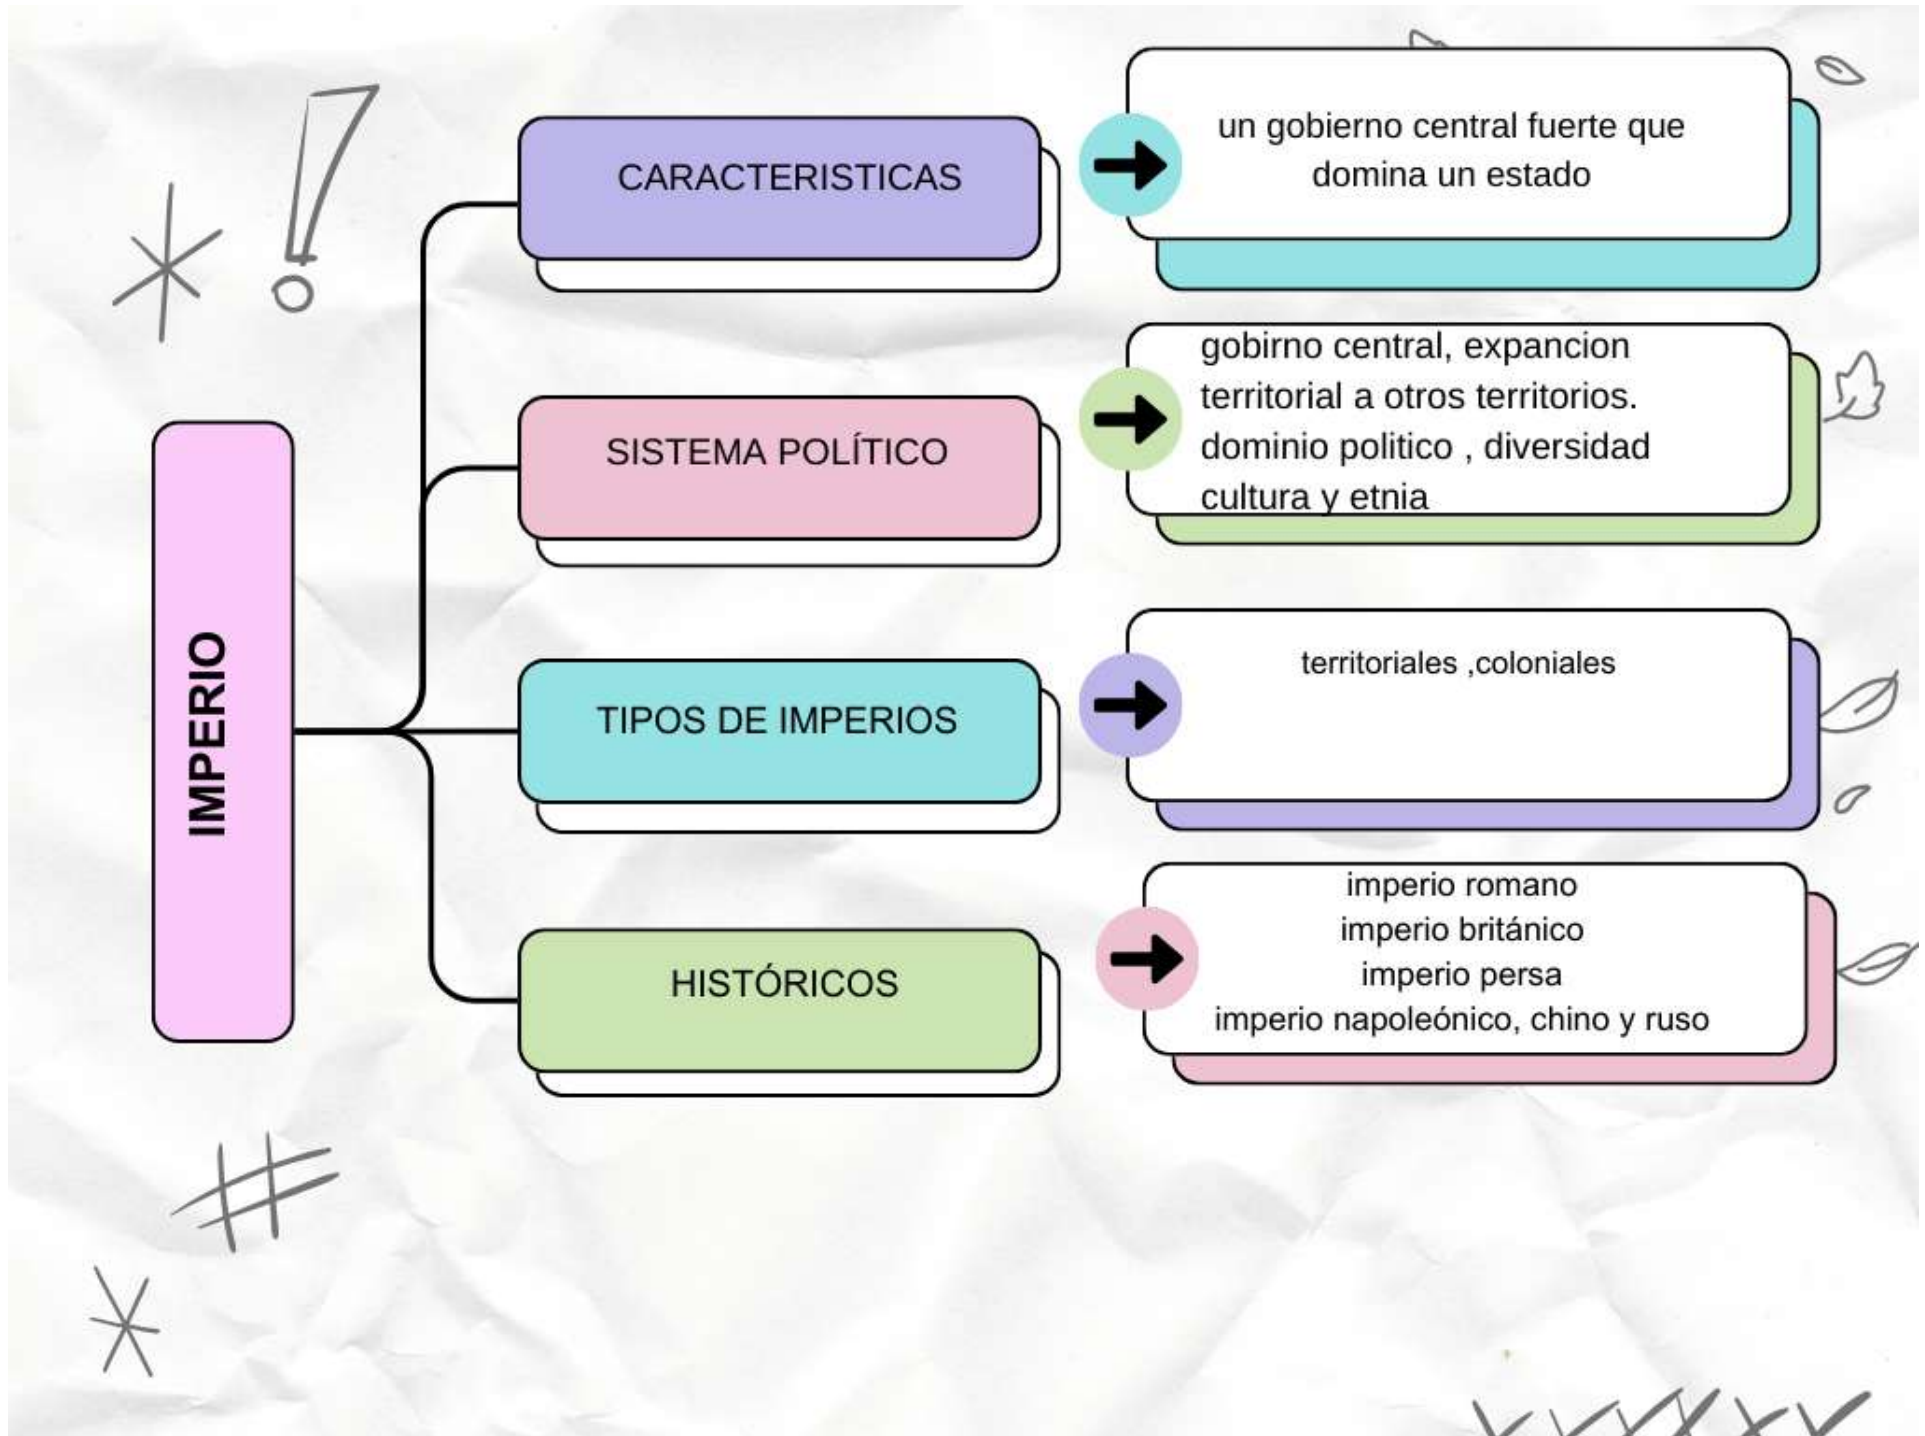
IMPERIO

CARACTERISTICAS

un gobierno central fuerte que domina un estado

SISTEMA POLÍTICO

gobirno central, expancion territorial a otros territorios. dominio politico , diversidad cultura y etnia

TIPOS DE IMPERIOS

territoriales ,coloniales

HISTÓRICOS

imperio romano
imperio británico
imperio persa
imperio napoleónico, chino y ruso